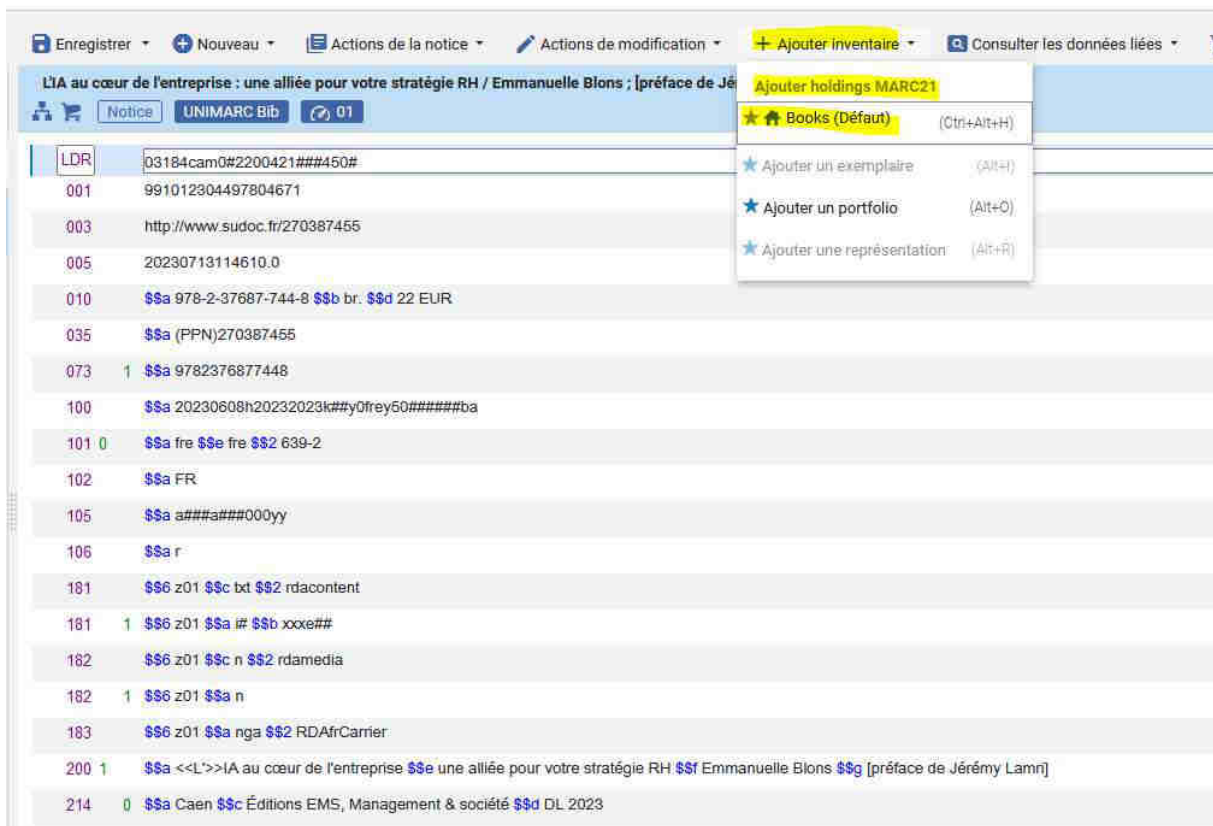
Enregistrer ▾ Nouveau ▾ Actions de la notice ▾ Actions de modification ▾ + Ajouter inventaire ▾ Consulter les données liées ▾

L'IA au cœur de l'entreprise : une alliée pour votre stratégie RH / Emmanuelle Blons ; [préface de Jé

Notice UNIMARC Bib 01

Ajouter holdings MARC21
Books (Défaut) (Ctrl+Alt+H)
Ajouter un exemplaire (Alt+I)
Ajouter un portfolio (Alt+O)
Ajouter une représentation (Alt+R)

| | | |
|---|---|---|
| LDR | | 03184cam0#2200421###450# |
| 001 | | 991012304497804671 |
| 003 | | http://www.sudoc.fr/270387455 |
| 005 | | 20230713114610.0 |
| 010 | | \$\$a 978-2-37687-744-8 \$\$b br. \$\$d 22 EUR |
| 035 | | \$\$a (PPN)270387455 |
| 073 | 1 | \$\$a 9782376877448 |
| 100 | | \$\$a 20230608h20232023k##y0frey50######ba |
| 101 | 0 | \$\$a fre \$\$e fre \$\$2 639-2 |
| 102 | | \$\$a FR |
| 105 | | \$\$a a###a###000yy |
| 106 | | \$\$a r |
| 181 | | \$\$6 z01 \$\$c txt \$\$2 rdacontent |
| 181 | 1 | \$\$6 z01 \$\$a i# \$\$b xxxe## |
| 182 | | \$\$6 z01 \$\$c n \$\$2 rdamedia |
| 182 | 1 | \$\$6 z01 \$\$a n |
| 183 | | \$\$6 z01 \$\$a nga \$\$2 RDAfrCarrier |
| 200 | 1 | \$\$a <<L'>>IA au cœur de l'entreprise \$\$e une alliée pour votre stratégie RH \$\$f Emmanuelle Blons \$\$g [préface de Jérémy Lamri] |
| 214 | 0 | \$\$a Caen \$\$c Éditions EMS, Management & société \$\$d DL 2023 |